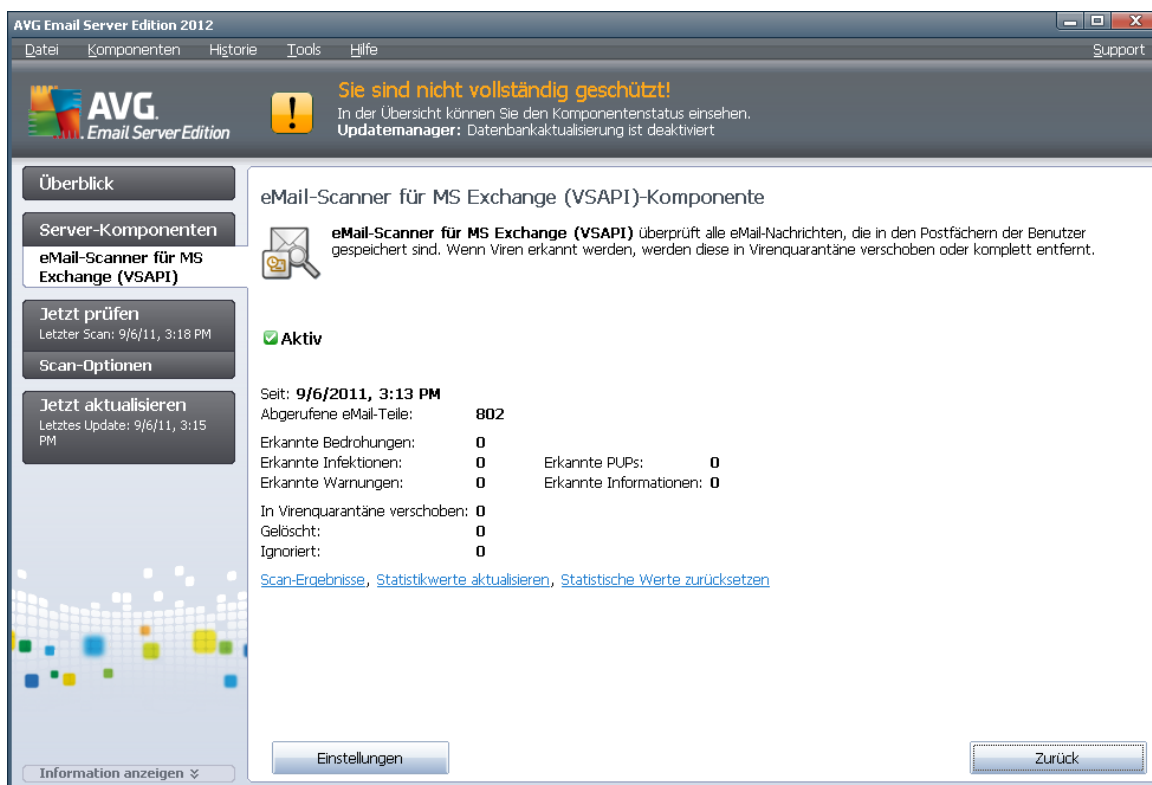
AVG Email Server Edition 2012

Datei Komponenten Historie Tools Hilfe Support

AVG. Email Server Edition

Sie sind nicht vollständig geschützt!
In der Übersicht können Sie den Komponentenstatus einsehen.
**Updatemanager:** Datenbankaktualisierung ist deaktiviert

Überblick

Server-Komponenten

eMail-Scanner für MS Exchange (VSAPI)

Jetzt prüfen
Letzter Scan: 9/6/11, 3:18 PM

Scan-Optionen

Jetzt aktualisieren
Letztes Update: 9/6/11, 3:15 PM

Information anzeigen

eMail-Scanner für MS Exchange (VSAPI)-Komponente

**eMail-Scanner für MS Exchange (VSAPI)** überprüft alle eMail-Nachrichten, die in den Postfächern der Benutzer gespeichert sind. Wenn Viren erkannt werden, werden diese in Virenquarantäne verschoben oder komplett entfernt.

Aktiv

Seit: 9/6/2011, 3:13 PM
Abgerufene eMail-Teile: 802

Erkannte Bedrohungen: 0
Erkannte Infektionen: 0 Erkannte PUPs: 0
Erkannte Warnungen: 0 Erkannte Informationen: 0

In Virenquarantäne verschoben: 0
Gelöscht: 0
Ignoriert: 0

Scan-Ergebnisse, Statistikwerte aktualisieren, Statistische Werte zurücksetzen

Einstellungen

Zurück